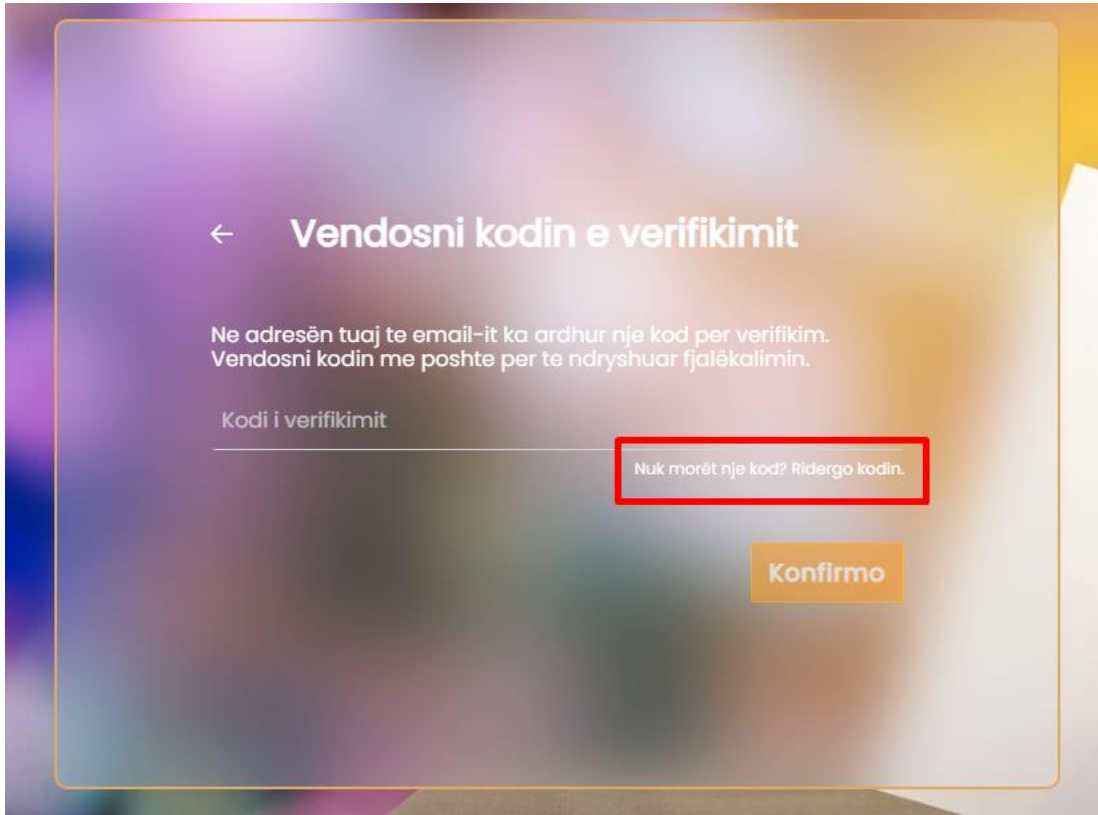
← Vendosni kodin e verifikimit

Ne adresën tuaj te email-it ka ardhur nje kod per verifikim. Vendosni kodin me poshte per te ndryshuar fjalëkalimin.

Kodi i verifikimit

Nuk morët nje kod? Ridergo kodin.

Konfirmo